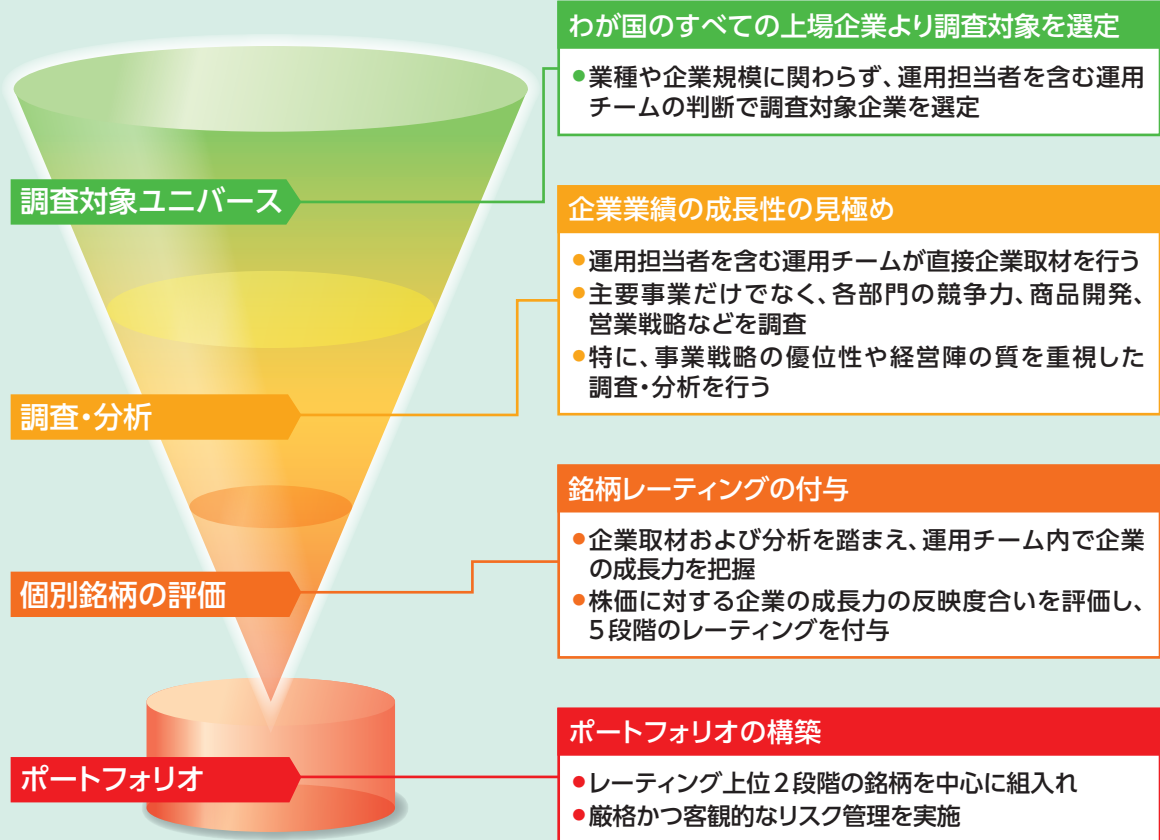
調査対象ユニバース

調査・分析

個別銘柄の評価

ポートフォリオ

わが国のすべての上場企業より調査対象を選定

●業種や企業規模に関わらず、運用担当者を含む運用チームの判断で調査対象企業を選定

企業業績の成長性の見極め

●運用担当者を含む運用チームが直接企業取材を行う
●主要事業だけでなく、各部門の競争力、商品開発、営業戦略などを調査
●特に、事業戦略の優位性や経営陣の質を重視した調査・分析を行う

銘柄レーティングの付与

●企業取材および分析を踏まえ、運用チーム内で企業の成長力を把握
●株価に対する企業の成長力の反映度合いを評価し、5段階のレーティングを付与

ポートフォリオの構築

●レーティング上位2段階の銘柄を中心に組入れ
●厳格かつ客観的なリスク管理を実施